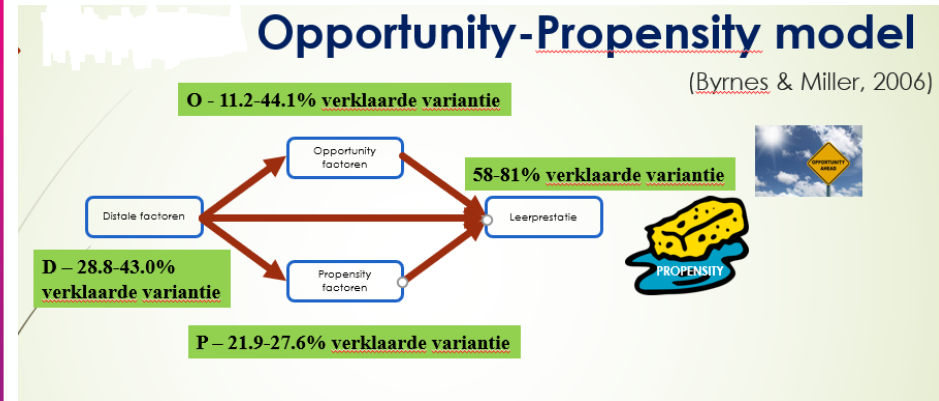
Opportunity-Propensity model

(Byrnes & Miller, 2006)

O - 11.2-44.1% verklaarde variantie

Opportunity factoren

58-81% verklaarde variantie

OPPORTUNITY AHEAD

Distale factoren

Leerprestatie

PROPENSITY

D – 28.8-43.0% verklaarde variantie

Propensity factoren

P – 21.9-27.6% verklaarde variantie